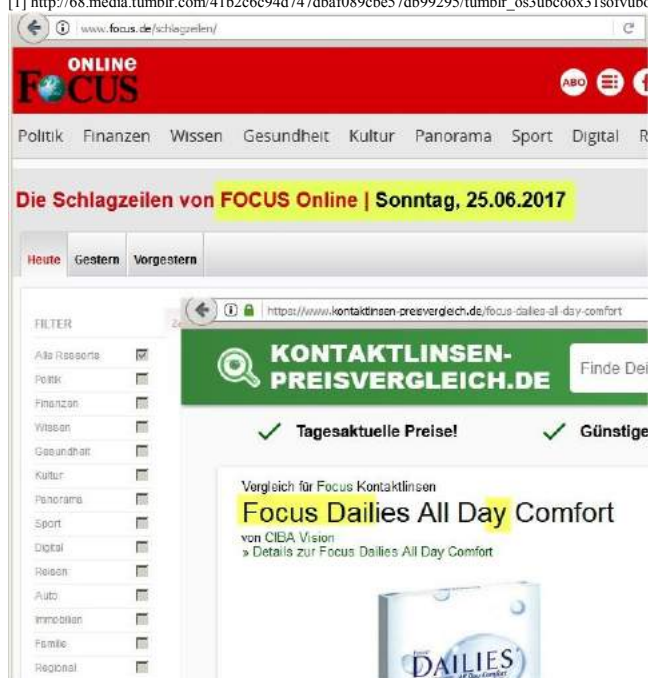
[1] http://68.media.tumblr.com/41b2c6c94d747dbaf089cbe57db99295/tumblr_os3ubcoox31sofvubo

www.focus.de/schlagzeilen/

ONLINE
FOCUS

ABO

Politik Finanzen Wissen Gesundheit Kultur Panorama Sport Digital R

Die Schlagzeilen von FOCUS Online | Sonntag, 25.06.2017

Heute Gestern Vorgestern

FILTER

Alle Ressorts
Politik
Finanzen
Wissen
Gesundheit
Kultur
Panorama
Sport
Digital
Reisen
Auto
Immobilien
Familie
Regional

https://www.kontaktlinsen-preisvergleich.de/focus-dailies-all-day-comfort

KONTAKTLINSEN-PREISVERGLEICH.DE

Finde Dei

Tagesaktuelle Preise!

Günstige

Vergleich für Focus Kontaktlinsen

Focus Dailies All Day Comfort

von CIBA Vision
» Details zur Focus Dailies All Day Comfort

DAILIES